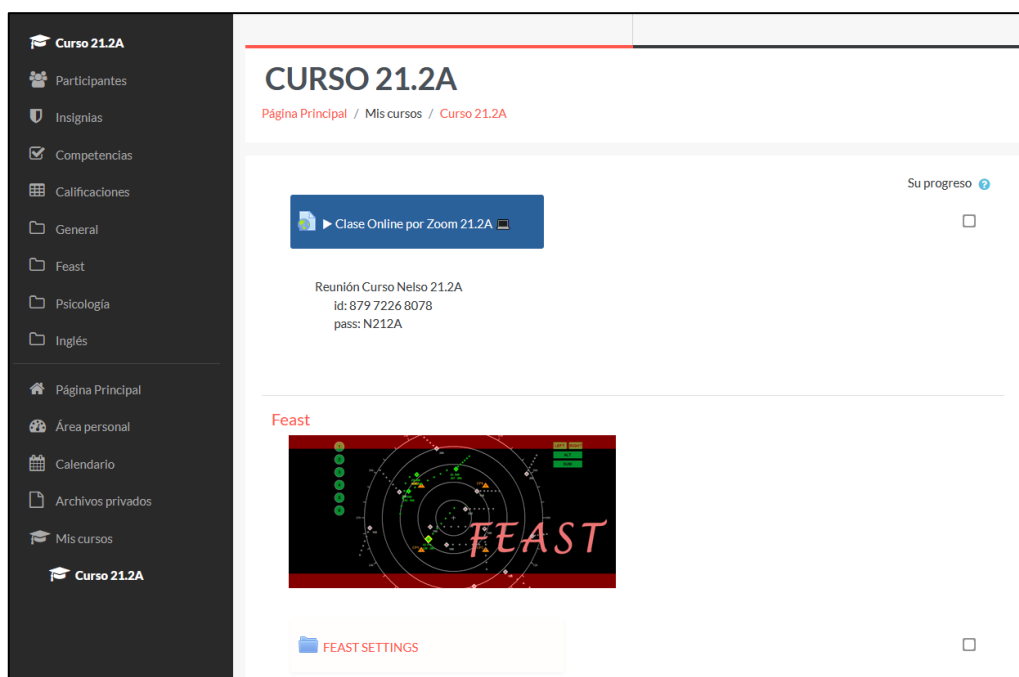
Curso 21.2A
Participantes
Insignias
Competencias
Calificaciones
General
Feast
Psicología
Inglés
Página Principal
Área personal
Calendario
Archivos privados
Mis cursos
Curso 21.2A

CURSO 21.2A
Página Principal / Mis cursos / Curso 21.2A

Su progreso

▶ Clase Online por Zoom 21.2A

Reunión Curso Nelso 21.2A
id: 879 7226 8078
pass: N212A

Feast

FEAST

FEAST SETTINGS